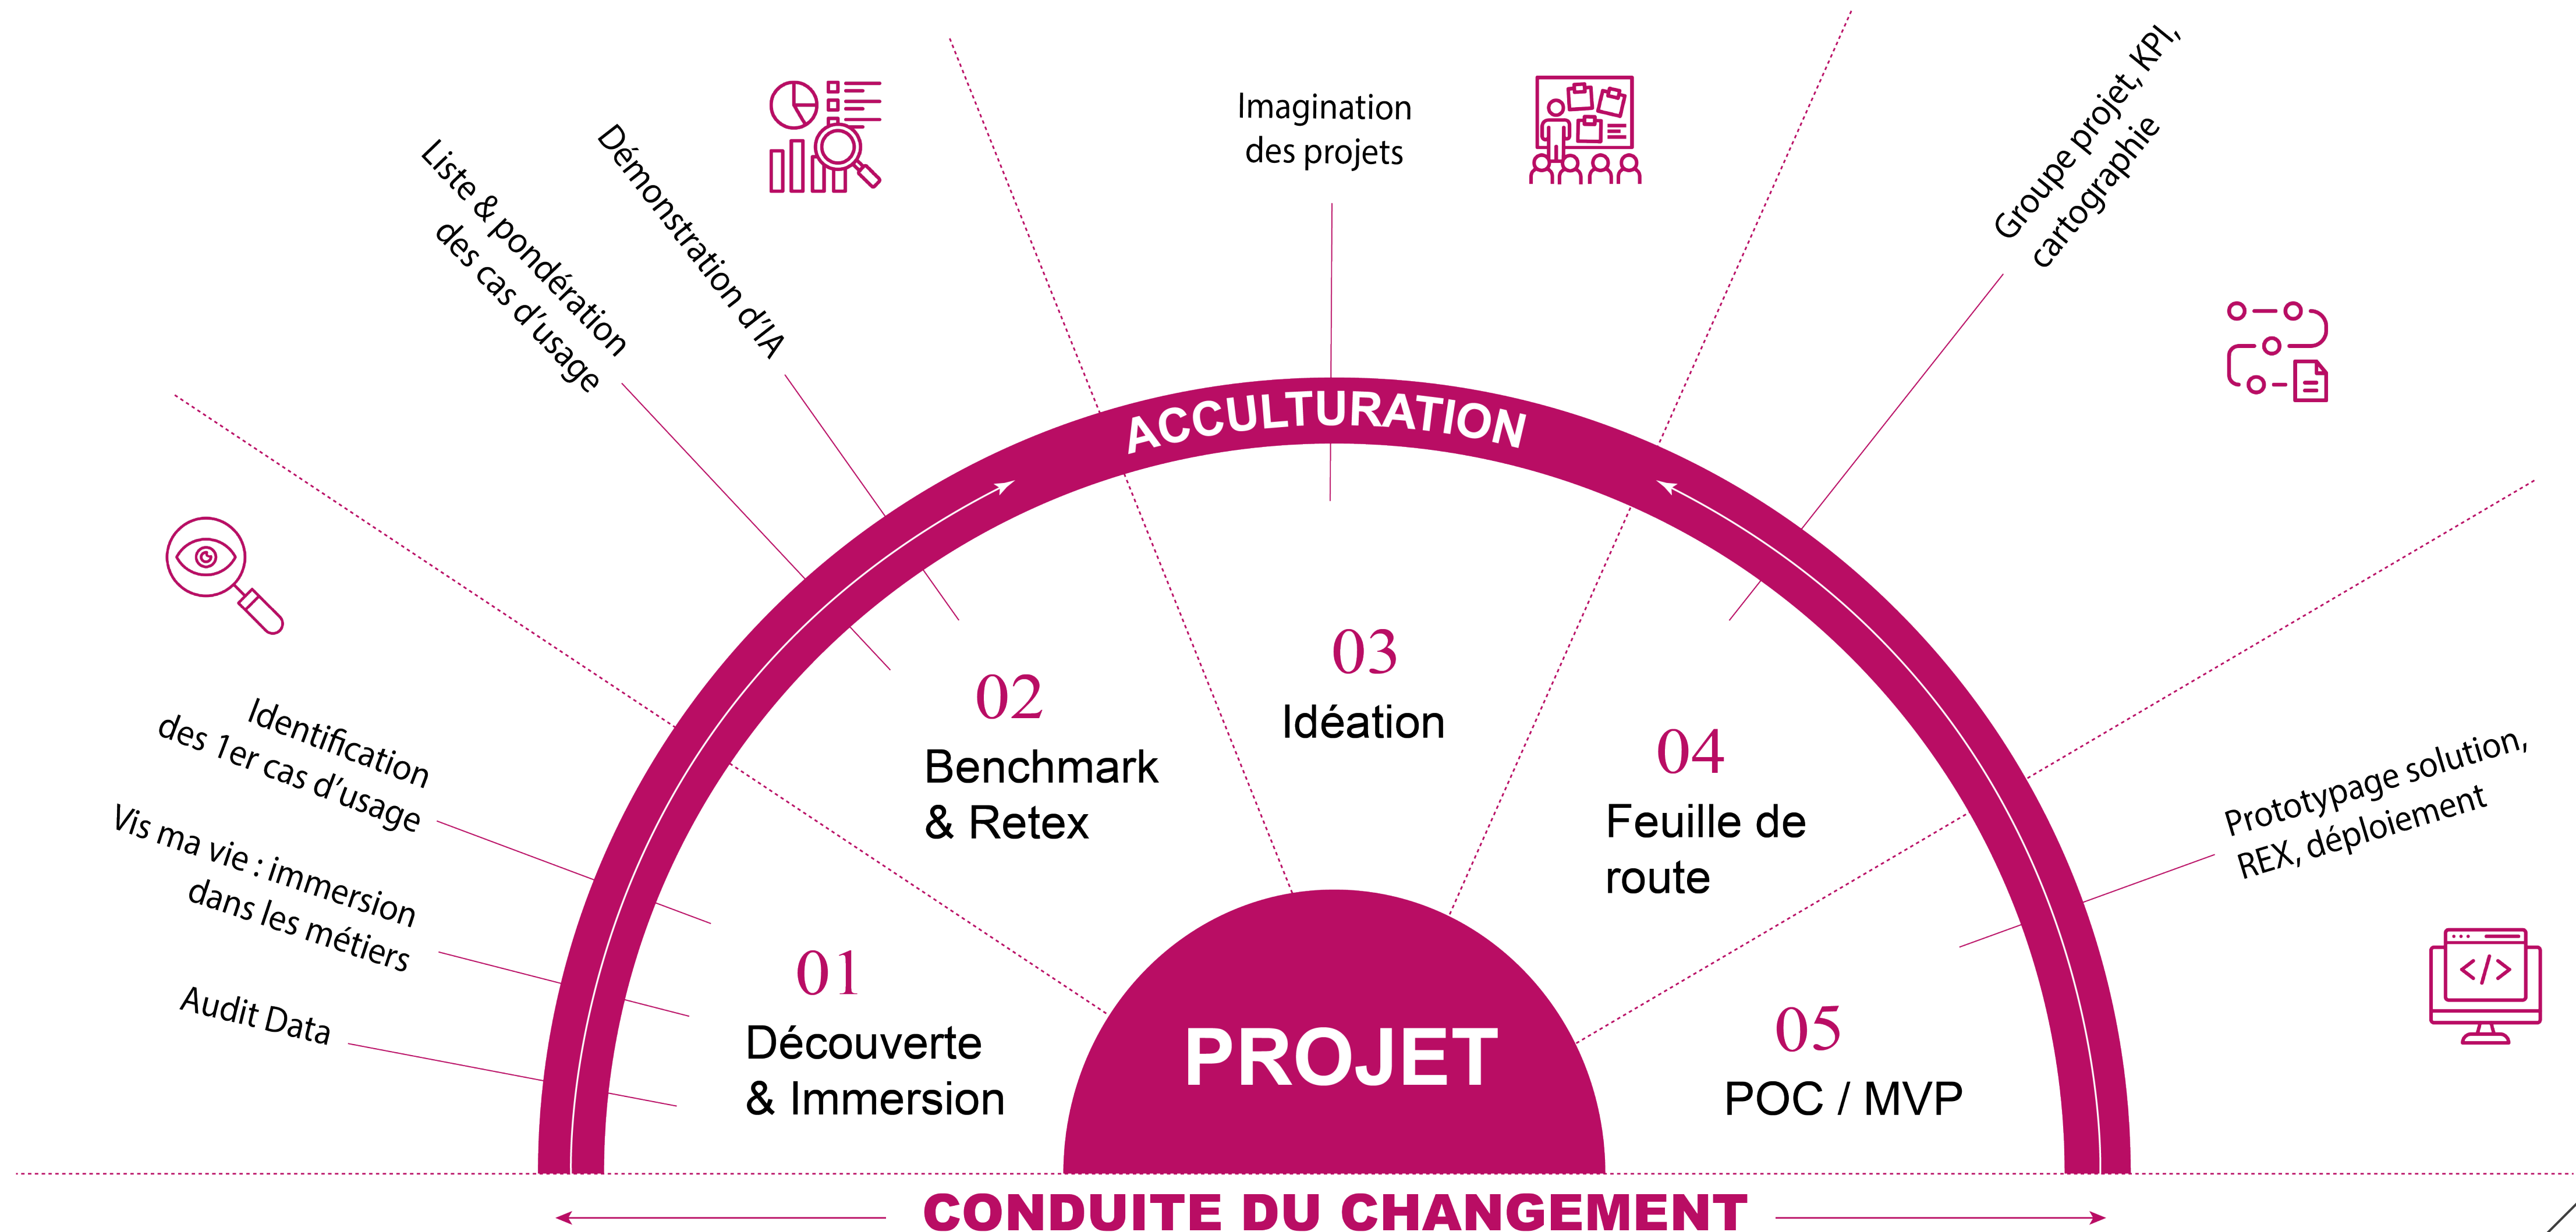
Liste & pondération des cas d'usage

Démonstration d'IA

Imagination des projets

Groupe projet, KPI, cartographie

ACCULTURATION

Identification des 1er cas d'usage

Vis ma vie : immersion dans les métiers

Audit Data

02
Benchmark & Retex

03
Idéation

04
Feuille de route

01
Découverte & Immersion

PROJET

05
POC / MVP

Prototypage solution, REX, déploiement

CONDUITE DU CHANGEMENT